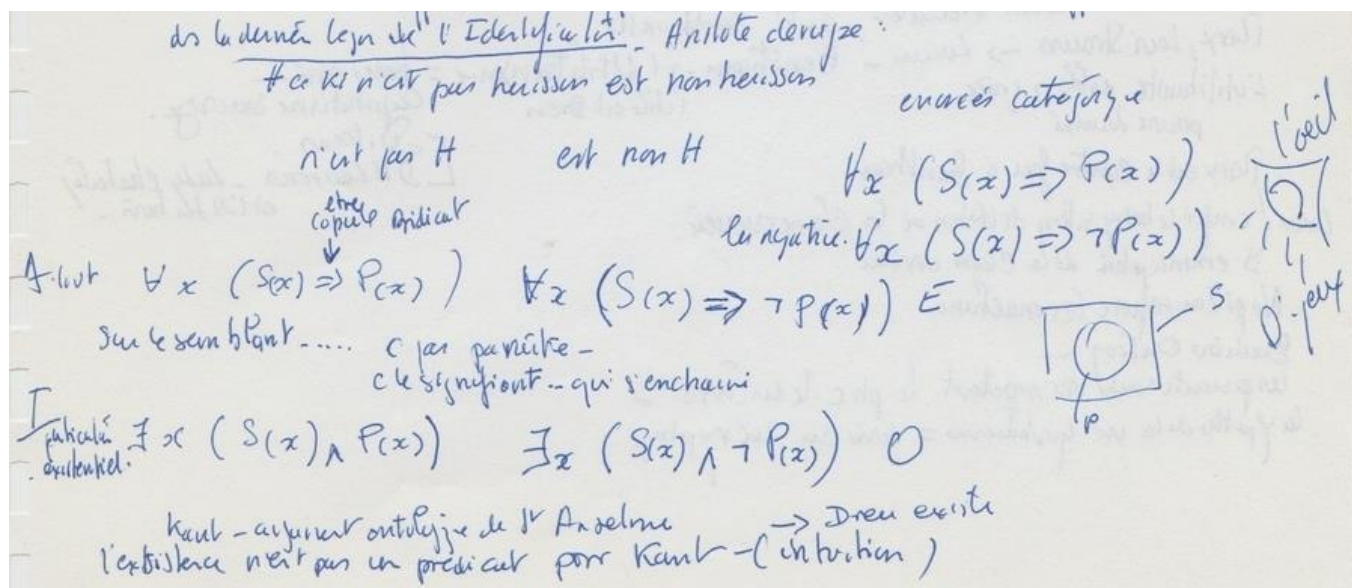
ds la dernière leçon de " l'Identification" - Aristote devenyze :
# ce ki n'est pas heissen est non heissen

n'est pas H    est non H

être
copule prédicat

A. Univ $\forall x \; (S(x) \Rightarrow P(x))$   $\forall x \; (S(x) \Rightarrow \neg P(x))$ E

sur le semblant ..... c'est par paraître -
ce signifiant - qui s'enchaîne

I particulier
- existentiel $\exists x \; (S(x) \wedge P(x))$   $\exists x \; (S(x) \wedge \neg P(x))$ O

énoncés catégorique
$\forall x \; (S(x) \Rightarrow P(x))$
la négative. $\forall x \; (S(x) \Rightarrow \neg P(x))$

l'oeil

S

p

O. peut

Kant - argument ontologique de St Anselme -> Dieu existe
l'existence n'est pas un prédicat pour Kant - (intuition)